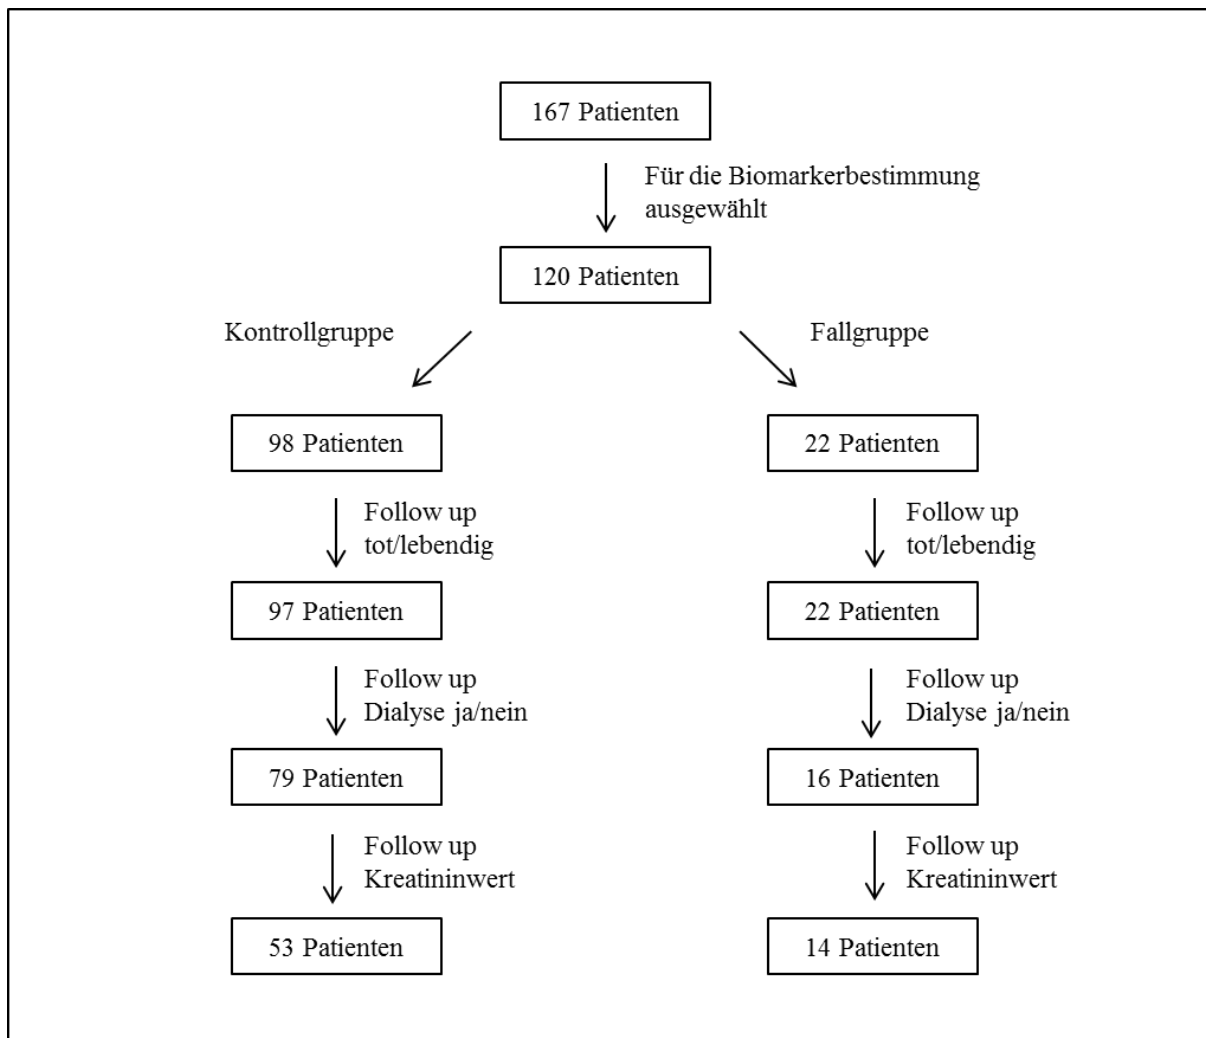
167 Patienten

Für die Biomarkerbestimmung ausgewählt

120 Patienten

Kontrollgruppe

98 Patienten

Follow up tot/lebendig

97 Patienten

Follow up Dialyse ja/nein

79 Patienten

Follow up Kreatininwert

53 Patienten

Fallgruppe

22 Patienten

Follow up tot/lebendig

22 Patienten

Follow up Dialyse ja/nein

16 Patienten

Follow up Kreatininwert

14 Patienten